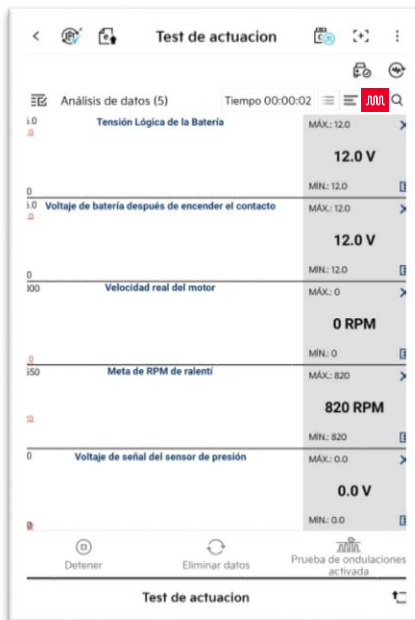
Test de actuacion

Análisis de datos (5)

Tiempo 00:00:02

5.0
.0
Tensión Lógica de la Batería
MÁX.: 12.0
12.0 V
MÍN.: 12.0
0

5.0
Voltaje de batería después de encender el contacto
MÁX.: 12.0
12.0 V
MÍN.: 12.0
0

000
Velocidad real del motor
MÁX.: 0
0 RPM
MÍN.: 0
.0

550
Meta de RPM de ralentí
MÁX.: 820
820 RPM
MÍN.: 820

0
Voltaje de señal del sensor de presión
MÁX.: 0.0
0.0 V
MÍN.: 0.0

Detener
Eliminar datos
Prueba de ondulaciones activada

Test de actuacion